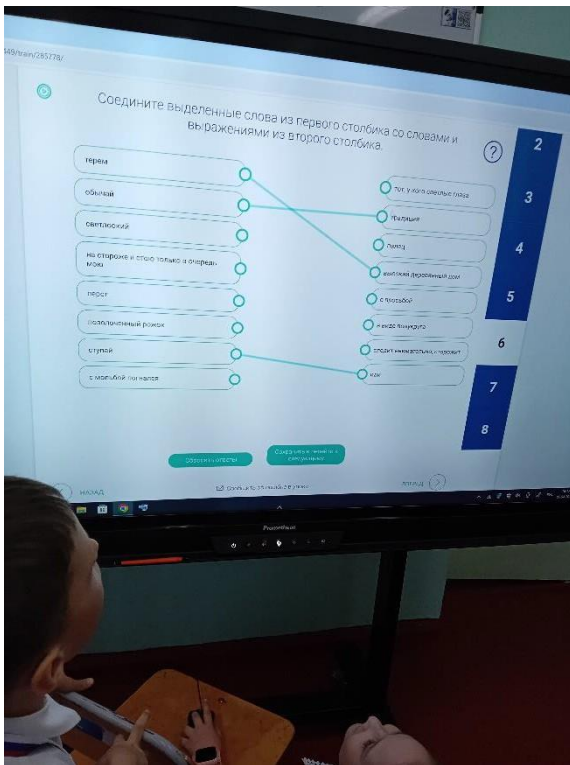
49/train/285778/

Соедините выделенные слова из первого столбика со словами и выражениями из второго столбика.

?

2
3
4
5
6
7
8

терем
обычай
светлоокий
на стороже и стою только в очередь мою
перст
оловоплечный рожок
ступай
с мольбой погнался

тот, у кого светлые глаза
традиция
палец
высокий деревянный дом
с просьбой
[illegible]
следит внимательно, сторожит
иди

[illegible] ответы
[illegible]

НАЗАД
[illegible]
ДАЛЕЕ

Promethean